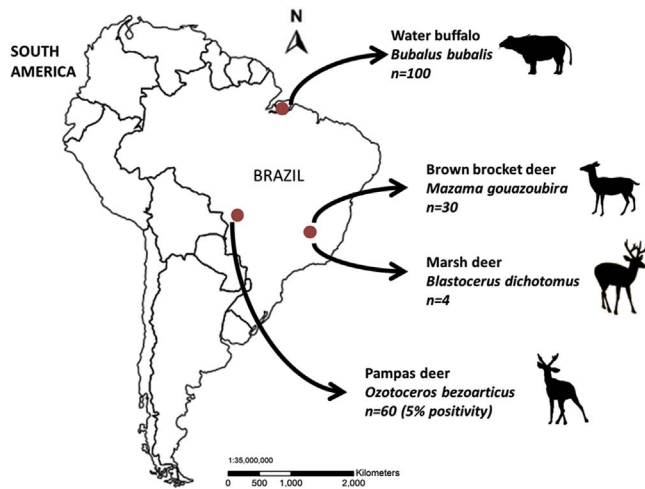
SOUTH AMERICA

N

Water buffalo
*Bubalus bubalis*
*n=100*

BRAZIL

Brown brocket deer
*Mazama gouazoubira*
*n=30*

Marsh deer
*Blastocerus dichotomus*
*n=4*

Pampas deer
*Ozotoceros bezoarticus*
*n=60 (5% positivity)*

1:35,000,000
0 500 1,000 2,000 Kilometers